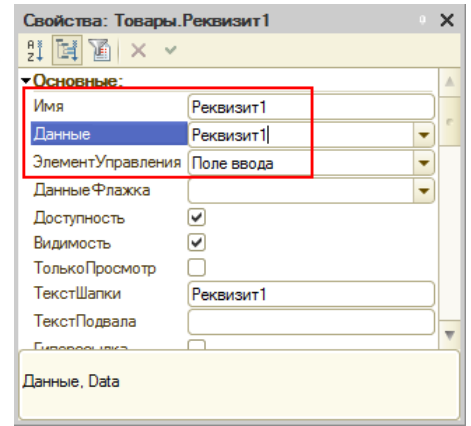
Свойства: Товары.Реквизит1

Основные:

| | |
|---|---|
| Имя | Реквизит1 |
| Данные | Реквизит1 |
| ЭлементУправления | Поле ввода |
| ДанныеФлажка | |
| Доступность | ✔ |
| Видимость | ✔ |
| ТолькоПросмотр | |
| ТекстШапки | Реквизит1 |
| ТекстПодвала | |
| Гиперссылка | |

Данные, Data